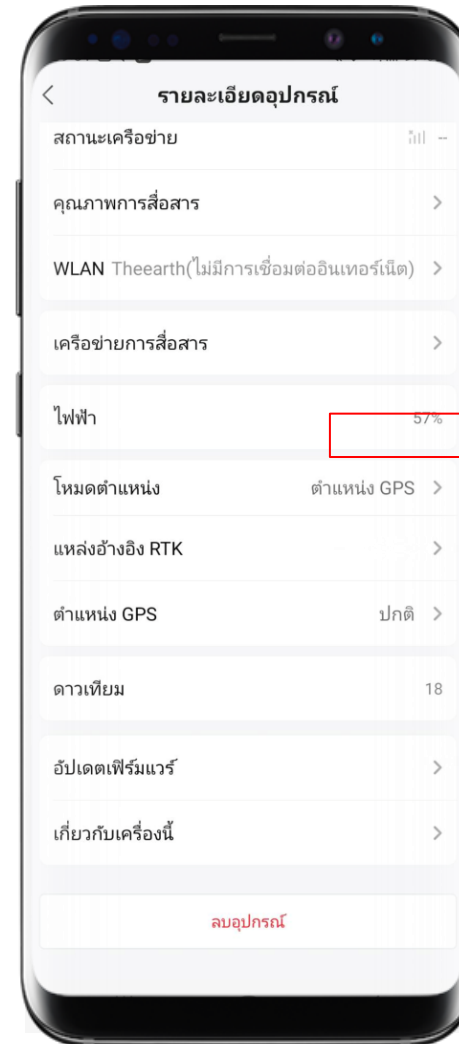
<

รายละเอียดอุปกรณ์

สถานะเครือข่าย

คุณภาพการสื่อสาร >

WLAN Theearth(ไม่มีการเชื่อมต่ออินเทอร์เน็ต) >

เครือข่ายการสื่อสาร >

ไฟฟ้า 57%

โหมดตำแหน่ง ตำแหน่ง GPS >

แหล่งอ้างอิง RTK >

ตำแหน่ง GPS ปกติ >

ดาวเทียม 18

อัปเดตเฟิร์มแวร์ >

เกี่ยวกับเครื่องนี้ >

ลบอุปกรณ์